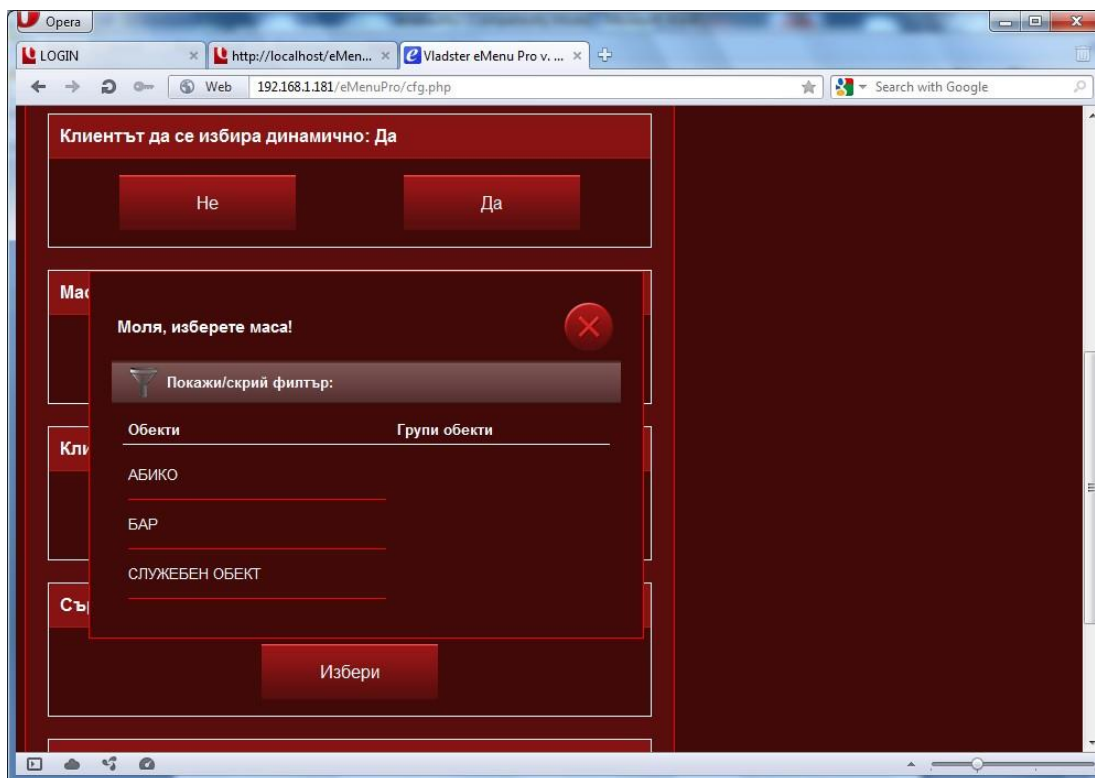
Opera

LOGIN ×
http://localhost/eMen... ×
Vladster eMenu Pro v. ... ×

Web 192.168.1.181/eMenuPro/cfg.php

Search with Google

Клиентът да се избира динамично: Да

Не

Да

Ма

Моля, изберете маса!

Покажи/скрий филтър:

| Обекти | Групи обекти |
|---|---|
| АБИКО | |
| БАР | |
| СЛУЖЕБЕН ОБЕКТ | |

Кл

Съ

Избери